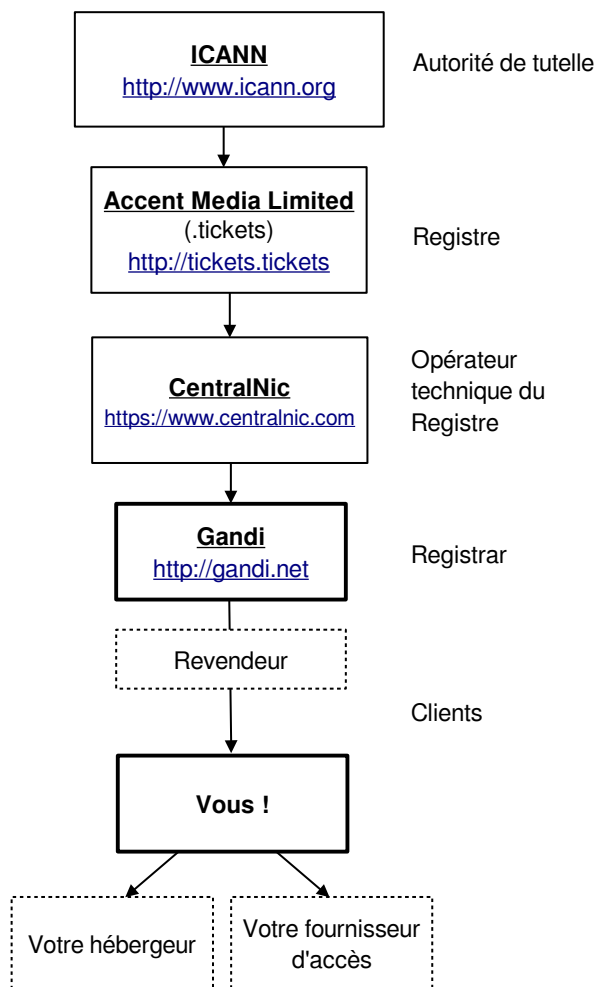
ICANN
http://www.icann.org

Autorité de tutelle

Accent Media Limited
(.tickets)
http://tickets.tickets

Registre

CentralNic
https://www.centralnic.com

Opérateur technique du Registre

Gandi
http://gandi.net

Registrar

Revendeur

Clients

Vous !

Votre hébergeur

Votre fournisseur d'accès